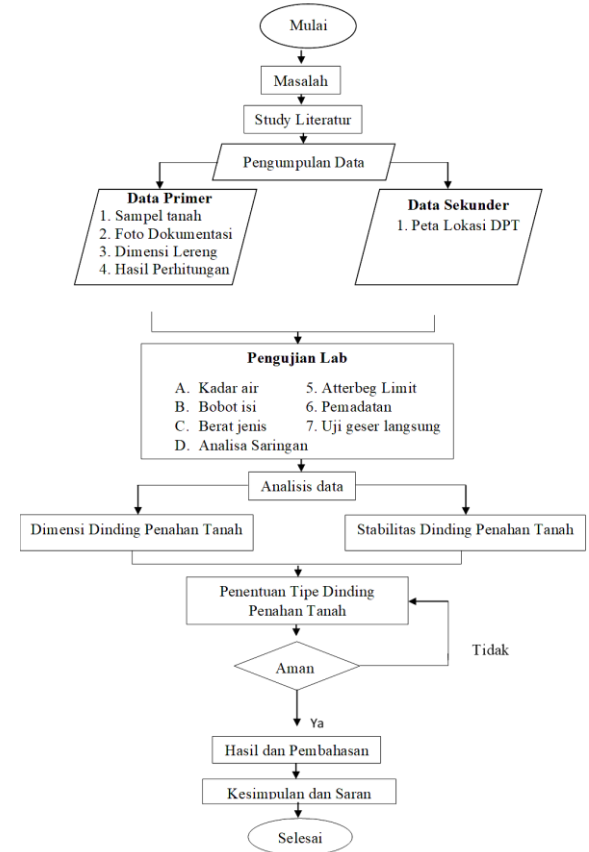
Mulai

Masalah

Study Literatur

Pengumpulan Data

Data Primer
1. Sampel tanah
2. Foto Dokumentasi
3. Dimensi Lereng
4. Hasil Perhitungan

Data Sekunder
1. Peta Lokasi DPT

Pengujian Lab
A. Kadar air
B. Bobot isi
C. Berat jenis
D. Analisa Saringan
5. Atterbeg Limit
6. Pemadatan
7. Uji geser langsung

Analisis data

Dimensi Dinding Penahan Tanah

Stabilitas Dinding Penahan Tanah

Penentuan Tipe Dinding Penahan Tanah

Aman

Tidak

Ya

Hasil dan Pembahasan

Kesimpulan dan Saran

Selesai